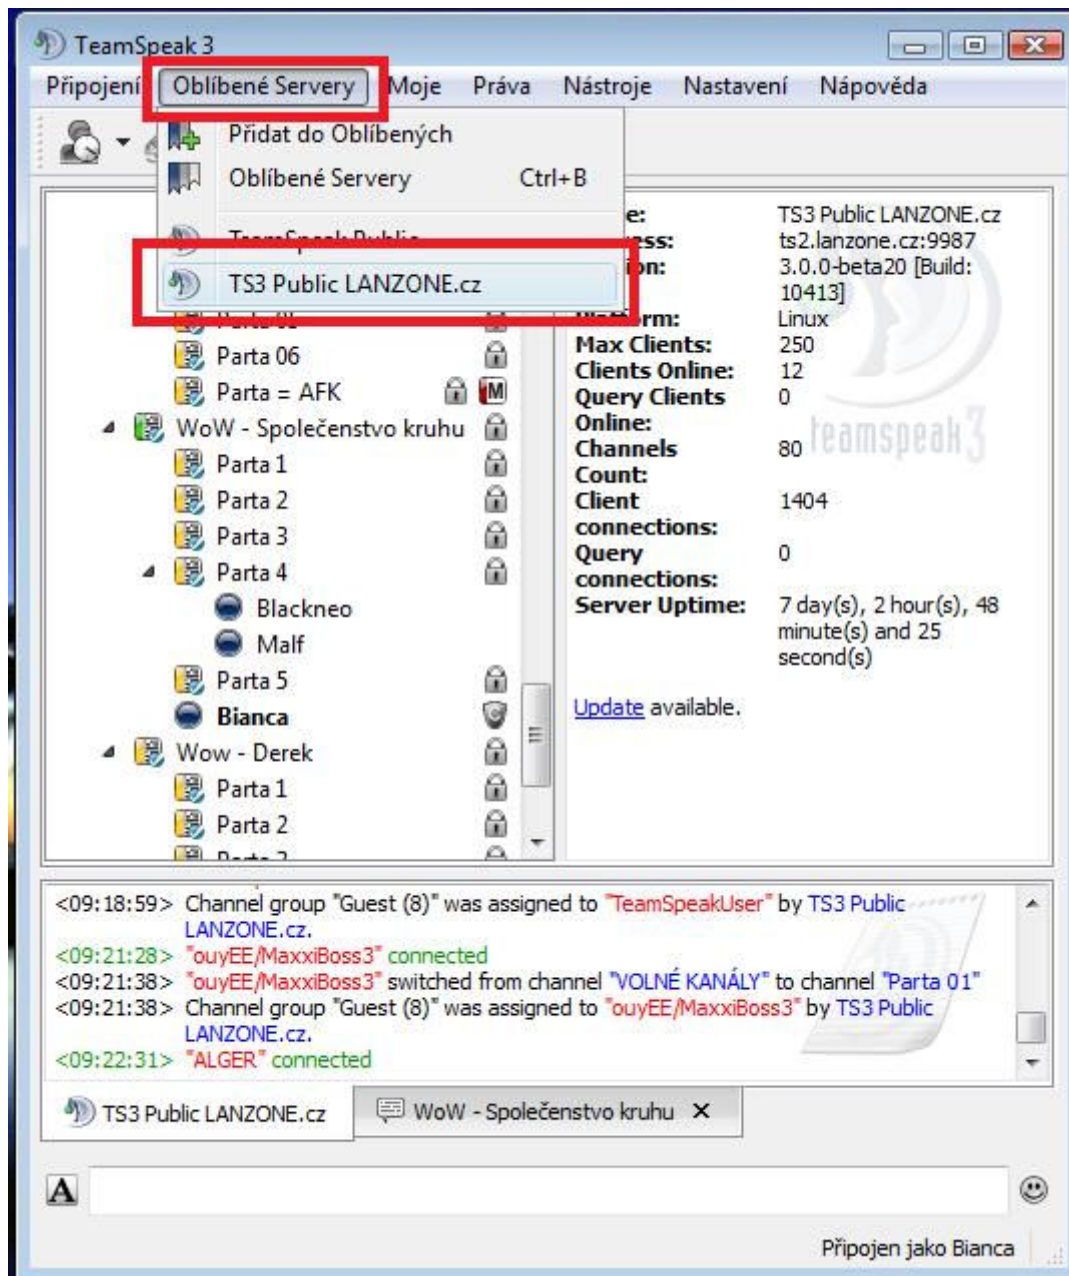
TeamSpeak 3

Připojení Oblíbené Servery Moje Práva Nástroje Nastavení Nápověda

Přidat do Oblíbených
Oblíbené Servery Ctrl+B
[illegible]
TS3 Public LANZONE.cz

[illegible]
Parta 06
Parta = AFK
WoW - Společenstvo kruhu
Parta 1
Parta 2
Parta 3
Parta 4
Blackneo
Malf
Parta 5
Bianca
Wow - Derek
Parta 1
Parta 2
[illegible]

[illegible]e: TS3 Public LANZONE.cz
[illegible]ss: ts2.lanzone.cz:9987
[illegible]on: 3.0.0-beta20 [Build: 10413]
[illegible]rm: Linux
Max Clients: 250
Clients Online: 12
Query Clients Online: 0
Channels Count: 80
Client connections: 1404
Query connections: 0
Server Uptime: 7 day(s), 2 hour(s), 48 minute(s) and 25 second(s)

Update available.

teamspeak3

<09:18:59> Channel group "Guest (8)" was assigned to "TeamSpeakUser" by TS3 Public LANZONE.cz.
<09:21:28> "ouyEE/MaxxiBoss3" connected
<09:21:38> "ouyEE/MaxxiBoss3" switched from channel "VOLNÉ KANÁLY" to channel "Parta 01"
<09:21:38> Channel group "Guest (8)" was assigned to "ouyEE/MaxxiBoss3" by TS3 Public LANZONE.cz.
<09:22:31> "ALGER" connected

TS3 Public LANZONE.cz
WoW - Společenstvo kruhu

Připojen jako Bianca